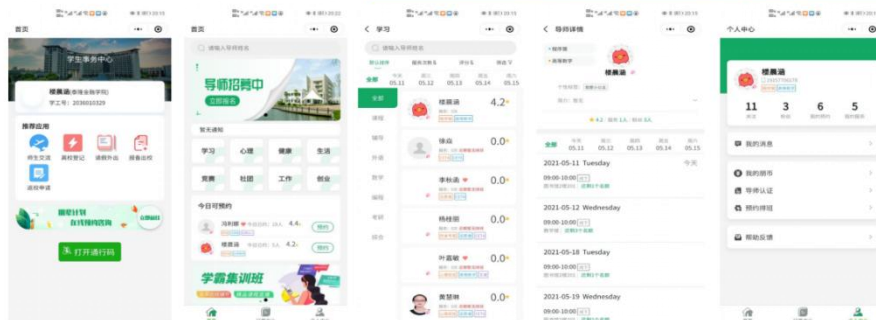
首页

学生事务中心

楼晨涵(数据金融学院)
学工号: 2036010329

推荐应用

师生交流 离校登记 请假外出 报备出校

出校申请

打开通行码

首页

请输入导师姓名

导师招募中
立即报名

常见通知

学习 心理 健康 生涯

竞赛 社团 工作 创业

今日可预约

冯利娜 4.4

楼晨涵 4.2

学霸集训班

学习

请输入导师姓名

全部

全部

4.2

0.0

0.0

0.0

0.0

0.0

05.11 05.12 05.13 05.14 05.15

导师详情

楼晨涵

全部 05.11 05.12 05.13 05.14 05.15

2021-05-11 Tuesday

今天

09:00-10:00

09:00-10:00

2021-05-12 Wednesday

09:00-10:00

2021-05-18 Tuesday

09:00-10:00

2021-05-19 Wednesday

09:00-10:00

个人中心

楼晨涵

11 3 6 5

我的消息

我的服务

导师认证

预约详细

帮助反馈